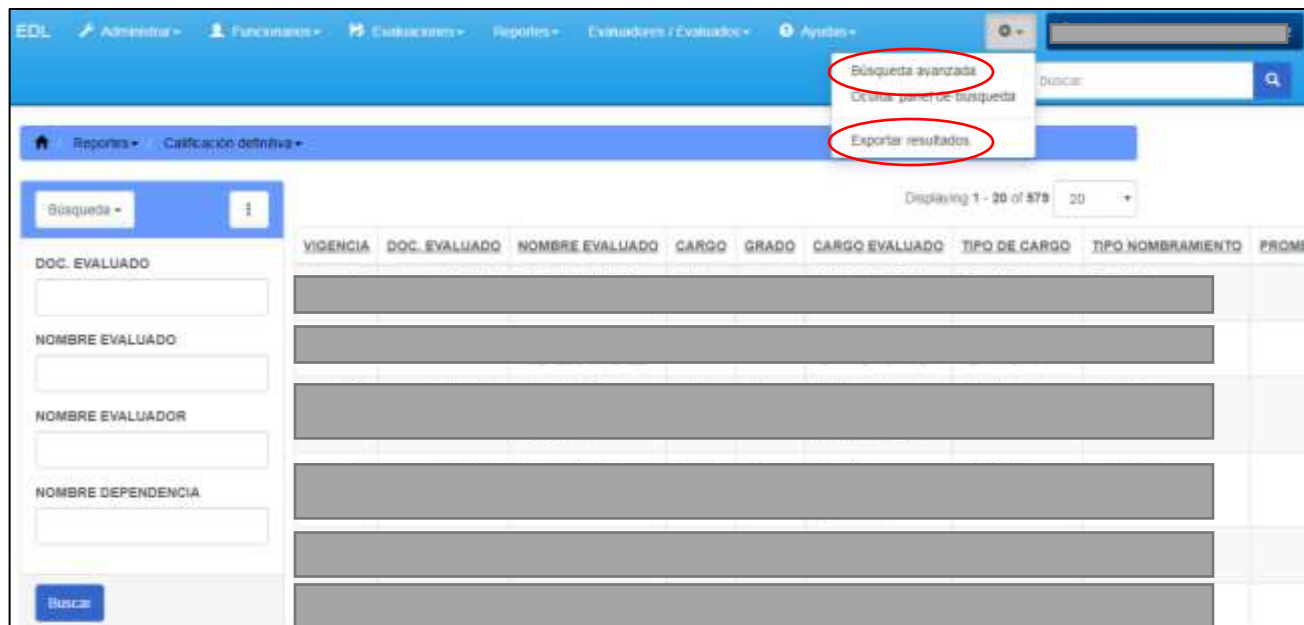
EDL Administrar ▾ Funcionarios ▾ Evaluaciones ▾ Reportes ▾ Evaluadores / Evaluados ▾ Ayudas ▾

Búsqueda avanzada
Ocultar panel de búsqueda
Exportar resultados

Buscar

Reportes ▾ Calificación definitiva ▾

Búsqueda ▾

Displaying 1 - 20 of 579 20

| VIGENCIA | DOC. EVALUADO | NOMBRE EVALUADO | CARGO | GRADO | CARGO EVALUADO | TIPO DE CARGO | TIPO NOMBRAMIENTO | PROME |
|---|---|---|---|---|---|---|---|---|

DOC. EVALUADO

NOMBRE EVALUADO

NOMBRE EVALUADOR

NOMBRE DEPENDENCIA

Buscar